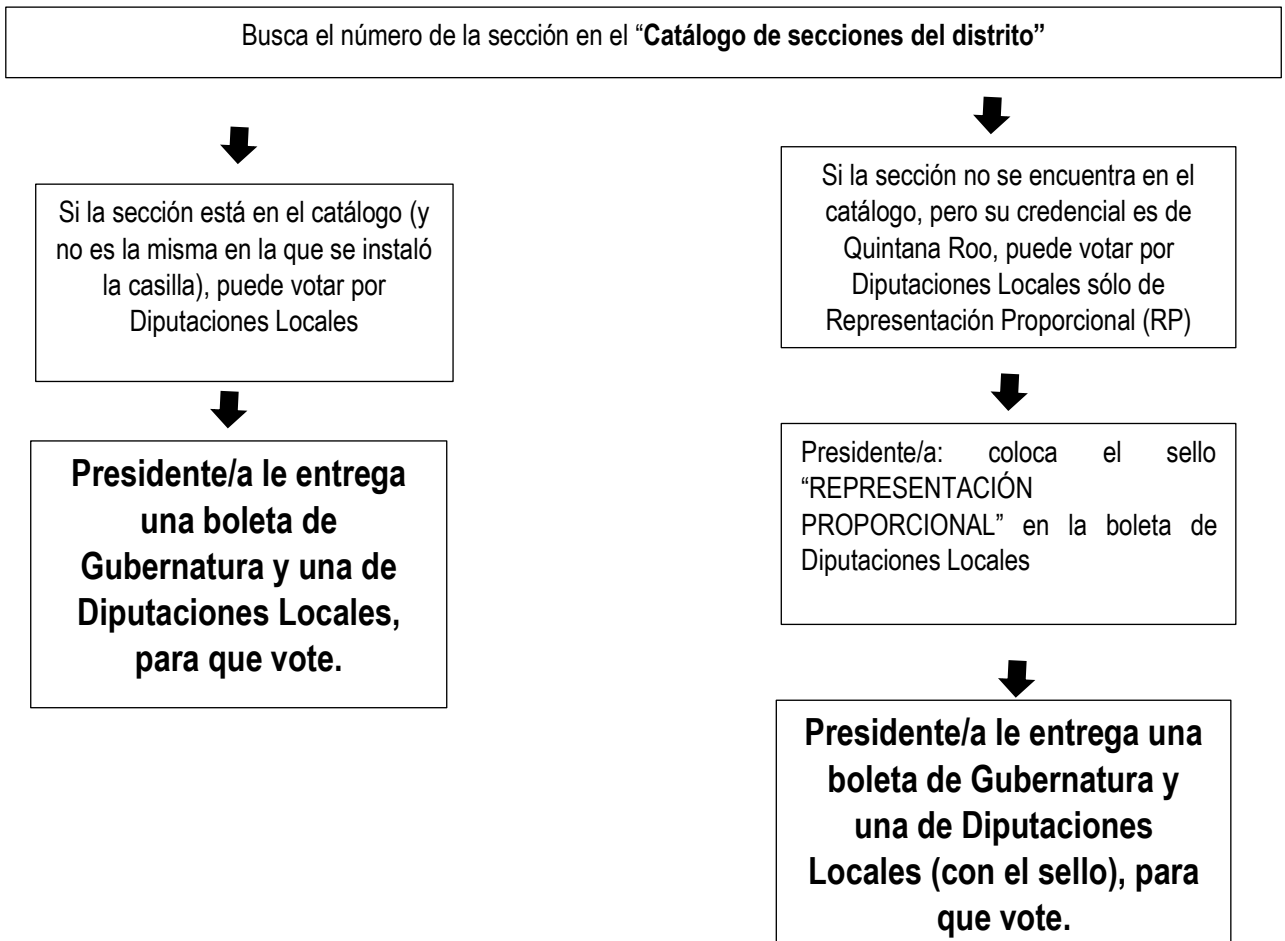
Busca el número de la sección en el "**Catálogo de secciones del distrito"**

Si la sección está en el catálogo (y no es la misma en la que se instaló la casilla), puede votar por Diputaciones Locales

**Presidente/a le entrega una boleta de Gubernatura y una de Diputaciones Locales, para que vote.**

Si la sección no se encuentra en el catálogo, pero su credencial es de Quintana Roo, puede votar por Diputaciones Locales sólo de Representación Proporcional (RP)

Presidente/a: coloca el sello "REPRESENTACIÓN PROPORCIONAL" en la boleta de Diputaciones Locales

**Presidente/a le entrega una boleta de Gubernatura y una de Diputaciones Locales (con el sello), para que vote.**